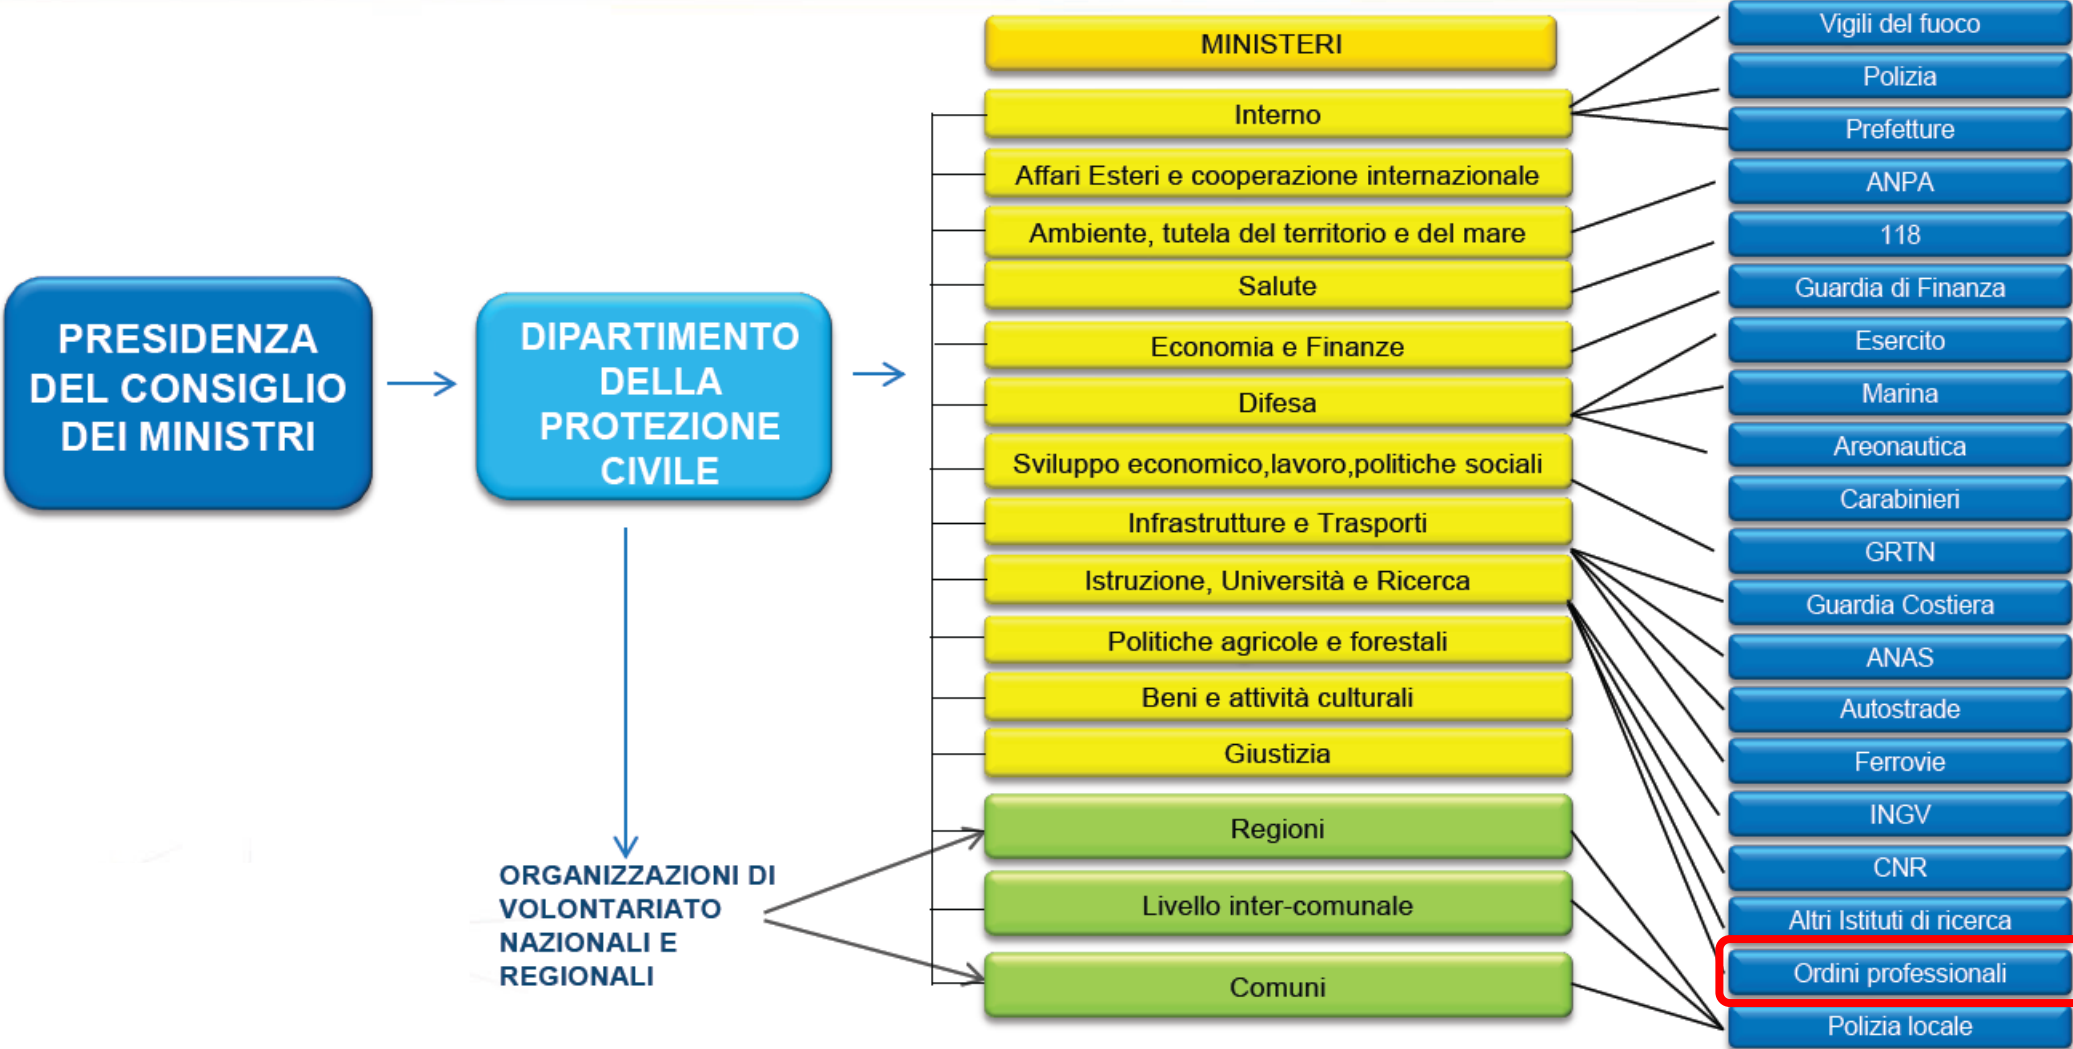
PRESIDENZA DEL CONSIGLIO DEI MINISTRI

DIPARTIMENTO DELLA PROTEZIONE CIVILE

ORGANIZZAZIONI DI VOLONTARIATO NAZIONALI E REGIONALI

MINISTERI
Interno
Affari Esteri e cooperazione internazionale
Ambiente, tutela del territorio e del mare
Salute
Economia e Finanze
Difesa
Sviluppo economico,lavoro,politiche sociali
Infrastrutture e Trasporti
Istruzione, Università e Ricerca
Politiche agricole e forestali
Beni e attività culturali
Giustizia
Regioni
Livello inter-comunale
Comuni

Vigili del fuoco
Polizia
Prefetture
ANPA
118
Guardia di Finanza
Esercito
Marina
Areonautica
Carabinieri
GRTN
Guardia Costiera
ANAS
Autostrade
Ferrovie
INGV
CNR
Altri Istituti di ricerca
Ordini professionali
Polizia locale